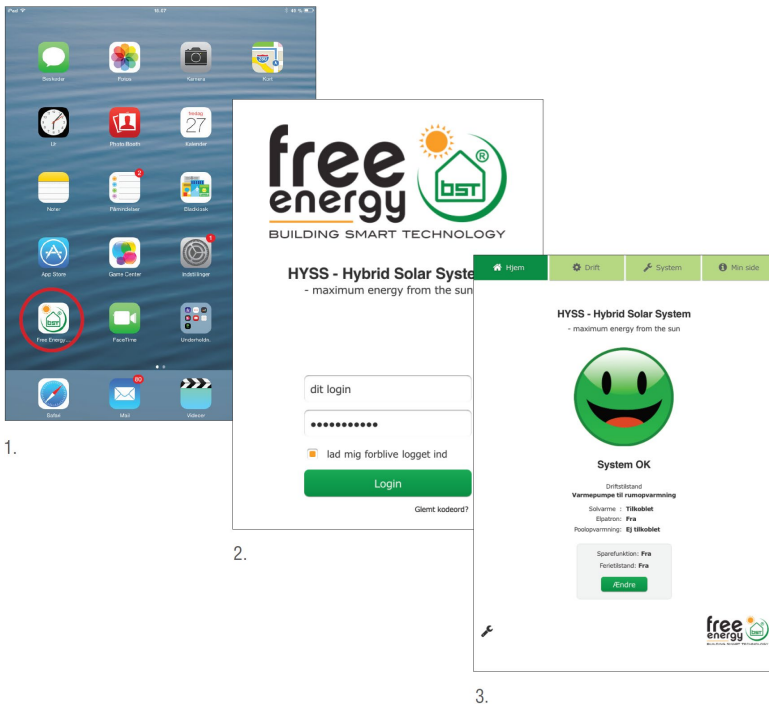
iPad 16.47 44 %

Beskeder Fotos Kamera Kort

Ur Photo Booth Tirsdag 27 Kalender Noter

Noter 2 Påmindelser Bladkiosk

App Store Game Center 1 Indstillinger

Free Energy... FaceTime Underholdn.

Safari 80 Mail Videoer

1.

free energy bst ®
BUILDING SMART TECHNOLOGY

HYSS - Hybrid Solar Syste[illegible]
- maximum energy from the sun

dit login
•••••••••••
lad mig forblive logget ind
Login
Glemt kodeord?

2.

Hjem Drift System Min side

HYSS - Hybrid Solar System
- maximum energy from the sun

System OK

Driftstilstand
Varmepumpe til rumopvarmning

Solvarme : Tilkoblet
Elpatron: Fra
Poolopvarmning: Ej tilkoblet

Sparefunktion: Fra
Ferietilstand: Fra
Ændre

free energy bst
BUILDING SMART TECHNOLOGY

3.